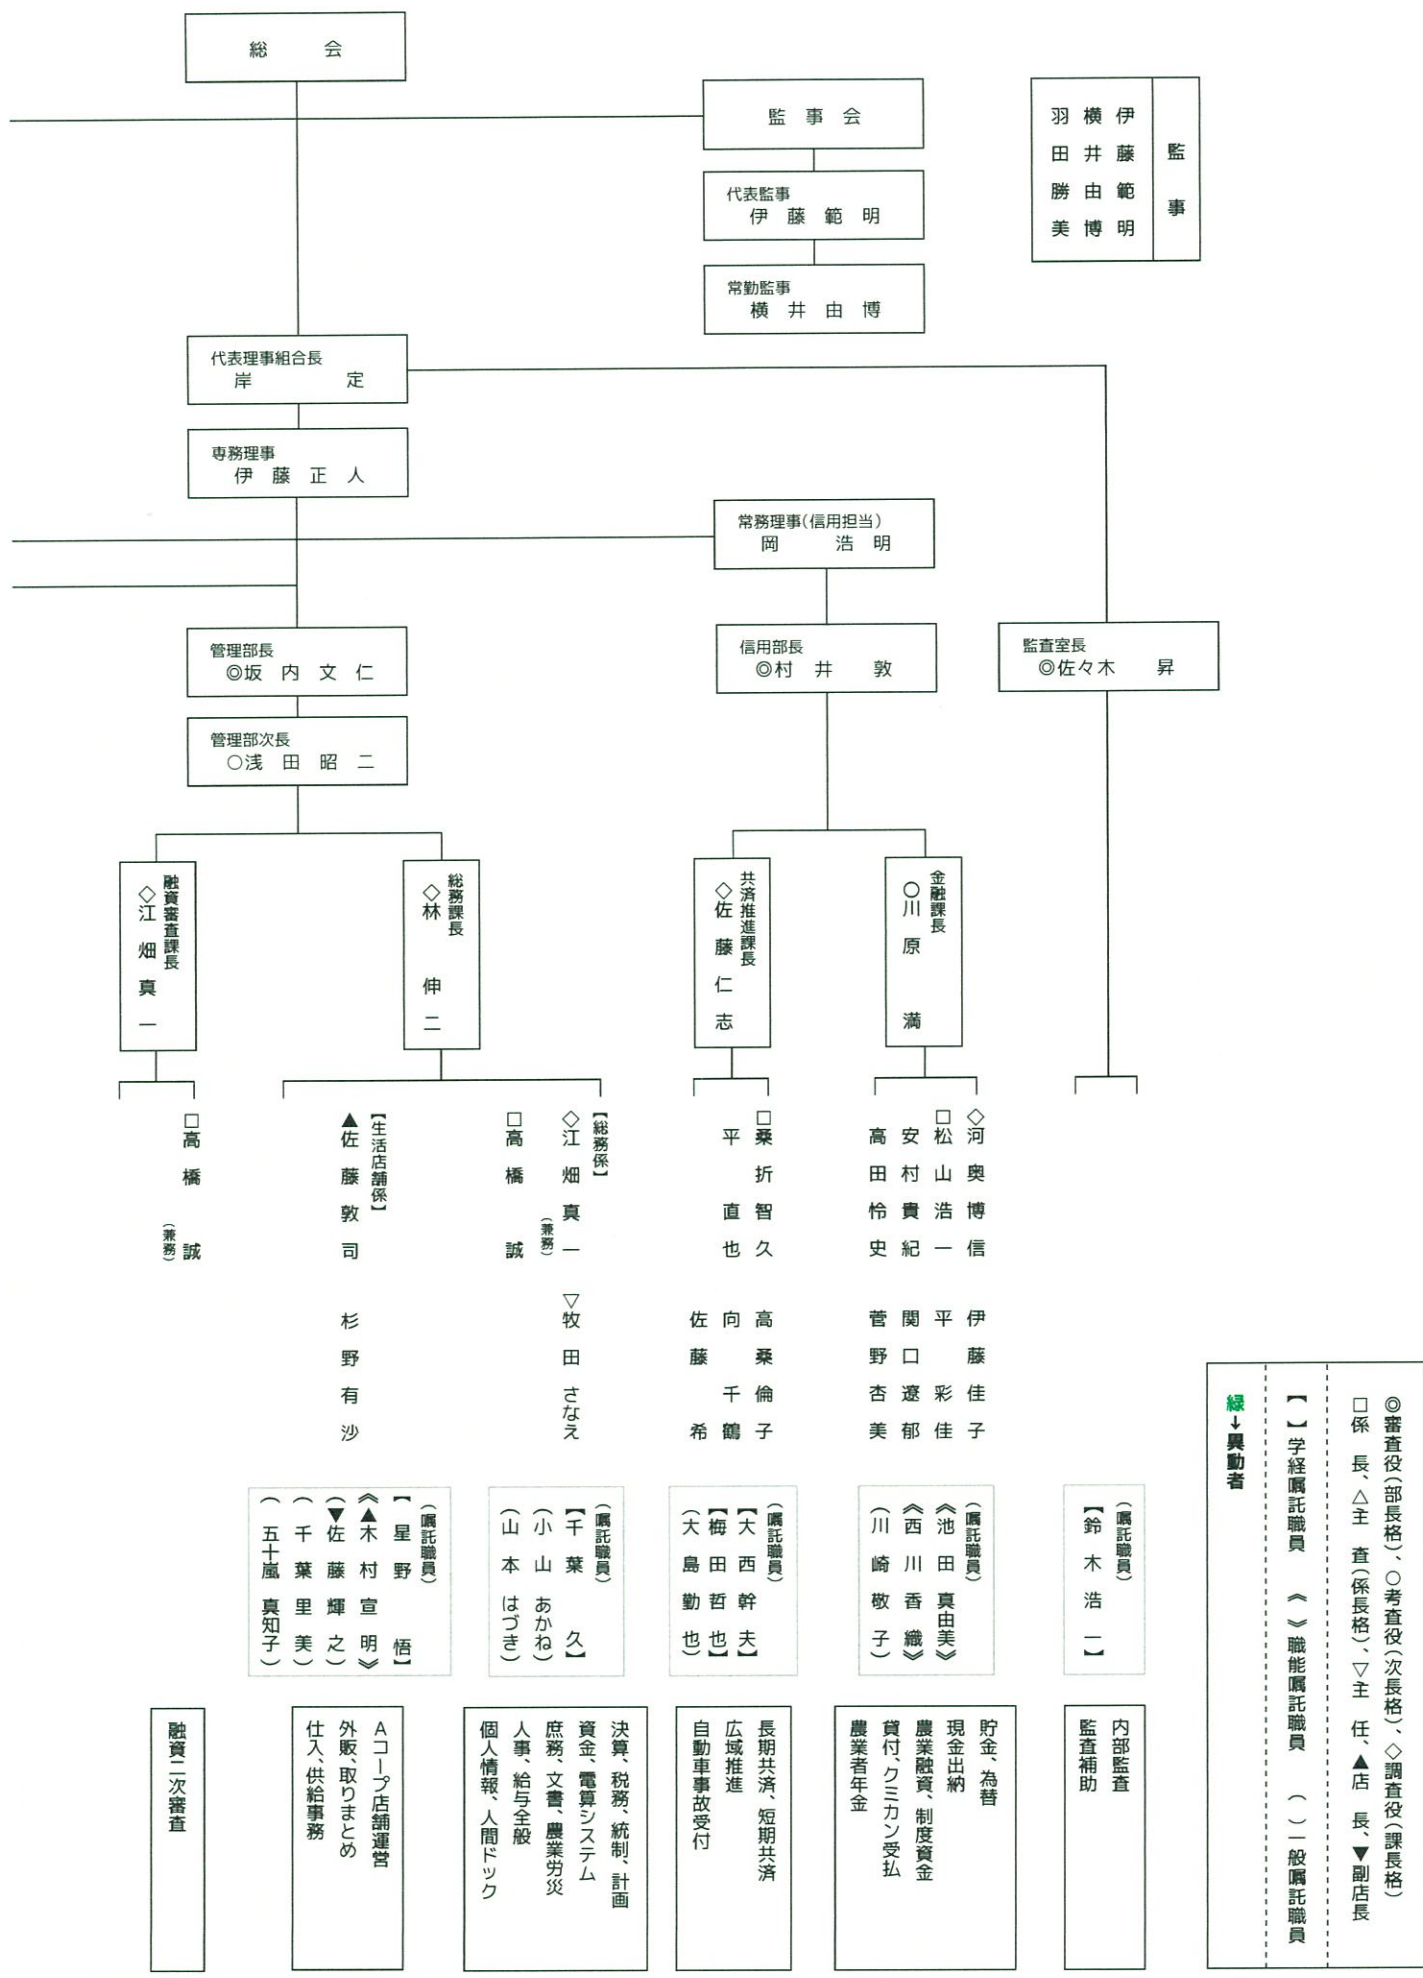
総　会

監事会

代表監事
伊藤範明

常勤監事
横井由博

監事
伊藤範明
横井由博
羽田勝美

代表理事組合長
岸　定

専務理事
伊藤正人

常務理事(信用担当)
岡　浩明

管理部長
◎坂内文仁

管理部次長
○浅田昭二

信用部長
◎村井　敦

監査室長
◎佐々木　昇

融資審査課長
◇江畑真一

総務課長
◇林　伸二

共済推進課長
◇佐藤仁志

金融課長
○川原　満

□高橋　誠(兼務)

【生活店舗係】
▲佐藤敦司
杉野有沙

【総務係】
◇江畑真一(兼務)
□高橋　誠
▽牧田さなえ

□桑折智久
平　直也
高桑倫子
向　千鶴
佐藤　希

◇河奥博信
□松山浩一
安村貴紀
高田怜史
伊藤佳子
平　彩佳
関口遼郁
菅野杏美

(嘱託職員)
【星野　悟】
《木村宣明》
(▼佐藤輝之)
(千葉里美)
(五十嵐真知子)

(嘱託職員)
【千葉　久】
(小山あかね)
(山本はづき)

(嘱託職員)
【大西幹夫】
【梅田哲也】
(大島勤也)

(嘱託職員)
《池田真由美》
《西川香織》
(川崎敬子)

(嘱託職員)
【鈴木浩二】

融資二次審査

Aコープ店舗運営
外販、取りまとめ
仕入、供給事務

決算、税務、統制、計画
資金、電算システム
庶務、文書、農業労災
人事、給与全般
個人情報、人間ドック

長期共済、短期共済
広域推進
自動車事故受付

貯金、為替
現金出納
農業融資、制度資金
貸付、クミカン受払
農業者年金

内部監査
監査補助

◎審査役(部長格)、○考査役(次長格)、◇調査役(課長格)
□係長、△主査(係長格)、▽主任、▲店長、▼副店長
【　】学経嘱託職員　《　》職能嘱託職員　(　)一般嘱託職員
緑→異動者